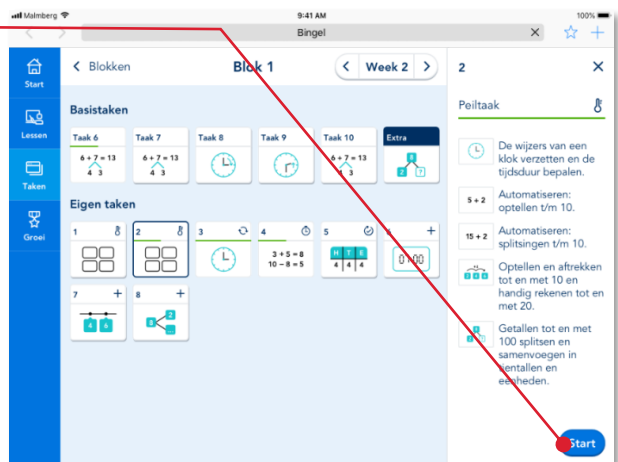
Malmberg 9:41 AM 100%

Bingel

Start

Lessen

Taken

Groei

< Blokken

Blok 1

< Week 2 >

Basistaken

Taak 6
$6 + 7 = 13$
4 3

Taak 7
$6 + 7 = 13$
4 3

Taak 8

Taak 9

Taak 10
$6 + 7 = 13$
4 3

Extra
8
2 ?

Eigen taken

1

2

3

4
$3 + 5 = 8$
$10 - 8 = 5$

5
H T E
4 4 4

6
0:00

7
4 6

8

2

Peiltaak

De wijzers van een klok verzetten en de tijdsduur bepalen.

5 + 2
Automatiseren: optellen t/m 10.

15 + 2
Automatiseren: splitsingen t/m 10.

Optellen en aftrekken tot en met 10 en handig rekenen tot en met 20.

Getallen tot en met 100 splitsen en samenvoegen in tientallen en eenheden.

Start